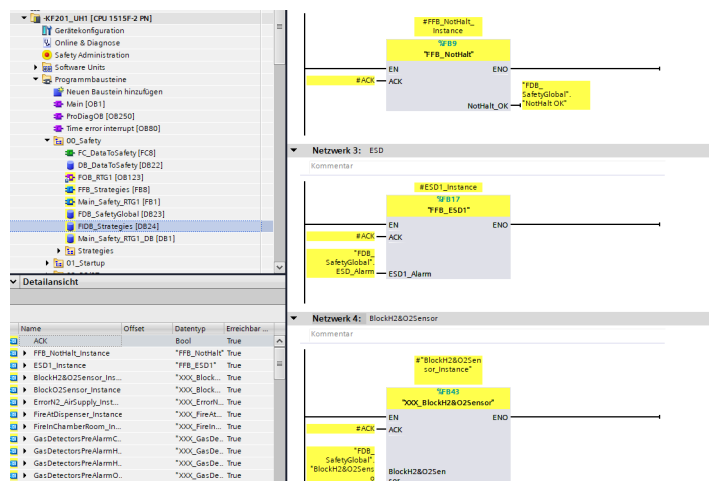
-KF201_UH1 [CPU 1515F-2 PN]
Gerätekonfiguration
Online & Diagnose
Safety Administration
Software Units
Programmbausteine
Neuen Baustein hinzufügen
Main [OB1]
ProDiagOB [OB250]
Time error interrupt [OB80]
00_Safety
FC_DataToSafety [FC8]
DB_DataToSafety [DB22]
FOB_RTG1 [OB123]
FFB_Strategies [FB8]
Main_Safety_RTG1 [FB1]
FDB_SafetyGlobal [DB23]
FIDB_Strategies [DB24]
Main_Safety_RTG1_DB [DB1]
Strategies
01_Startup

Detailansicht

| Name | Offset | Datentyp | Erreichbar ... |
|---|---|---|---|
| ACK | | Bool | True |
| FFB_NotHalt_Instance | | "FFB_NotHalt" | True |
| ESD1_Instance | | "FFB_ESD1" | True |
| BlockH2&O2Sensor_Ins... | | "XXX_Block... | True |
| BlockO2Sensor_Instance | | "XXX_Block... | True |
| ErrorN2_AirSupply_Inst... | | "XXX_ErrorN... | True |
| FireAtDispenser_Instance | | "XXX_FireAt... | True |
| FireInChamberRoom_In... | | "XXX_FireIn... | True |
| GasDetectorsPreAlarmC... | | "XXX_GasDe... | True |
| GasDetectorsPreAlarmH... | | "XXX_GasDe... | True |
| GasDetectorsPreAlarmH... | | "XXX_GasDe... | True |
| GasDetectorsPreAlarmO... | | "XXX_GasDe... | True |

#FFB_NotHalt_Instance
%FB9
"FFB_NotHalt"
EN
ENO
#ACK
ACK
NotHalt_OK
"FDB_SafetyGlobal". "NotHalt OK"

Netzwerk 3: ESD
Kommentar
#ESD1_Instance
%FB17
"FFB_ESD1"
EN
ENO
#ACK
ACK
"FDB_SafetyGlobal". ESD_Alarm
ESD1_Alarm

Netzwerk 4: BlockH2&O2Sensor
Kommentar
#"BlockH2&O2Sensor_Instance"
%FB43
"XXX_BlockH2&O2Sensor"
EN
ENO
#ACK
ACK
"FDB_SafetyGlobal". "BlockH2&O2Senso
BlockH2&O2Sen sor